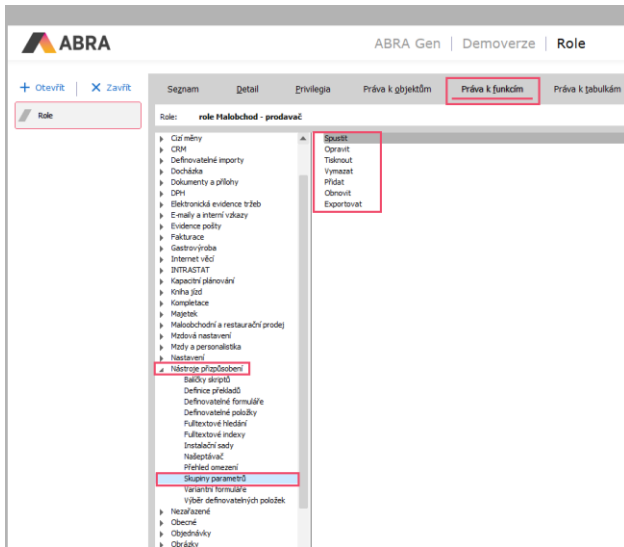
ABRA

ABRA Gen | Demoverze | Role

+ Otevřít | X Zavřít

Role

Seznam | Detail | Privilegia | Práva k objektům | Práva k funkcím | Práva k tabulkám

Role: role Maloobchod - prodavač

Cizí měny
CRM
Definovatelné importy
Docházka
Dokumenty a přílohy
DPH
Elektronická evidence tržeb
E-maily a interní vzkazy
Evidence pošty
Fakturace
Gastrovýroba
Internet věcí
INTRASTAT
Kapacitní plánování
Kniha jízd
Kompletace
Majetek
Maloobchodní a restaurační prodej
Mzdová nastavení
Mzdy a personalistika
Nastavení
Nástroje přizpůsobení
Balíčky skriptů
Definice překladů
Definovatelné formuláře
Definovatelné položky
Fulltextové hledání
Fulltextové indexy
Instalační sady
Našeptávač
Přehled omezení
Skupiny parametrů
Variantní formuláře
Výběr definovatelných položek
Nezařazené
Obecné
Objednávky
Obrázky

Spustit
Opravit
Tisknout
Vymazat
Přidat
Obnovit
Exportovat